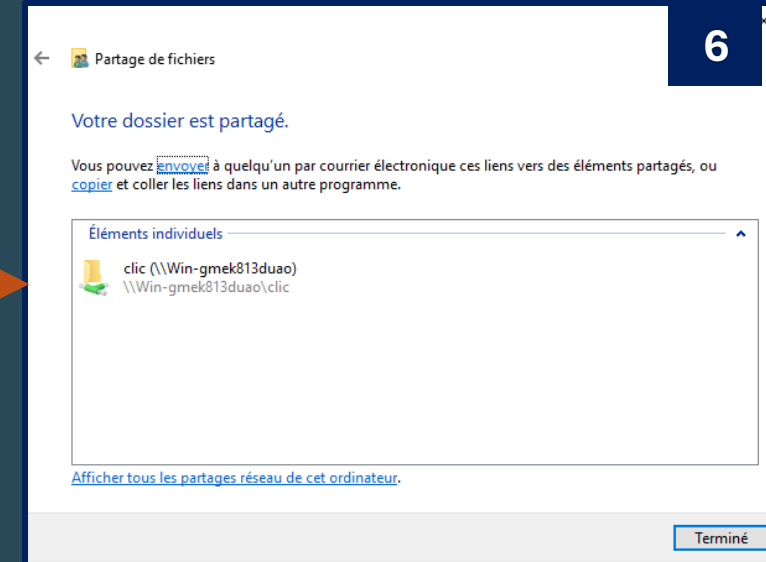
Partage de fichiers

6

Votre dossier est partagé.

Vous pouvez envoyer à quelqu'un par courrier électronique ces liens vers des éléments partagés, ou copier et coller les liens dans un autre programme.

Éléments individuels

clic (\\Win-gmek813duao)
\\Win-gmek813duao\clic

Afficher tous les partages réseau de cet ordinateur.

Terminé